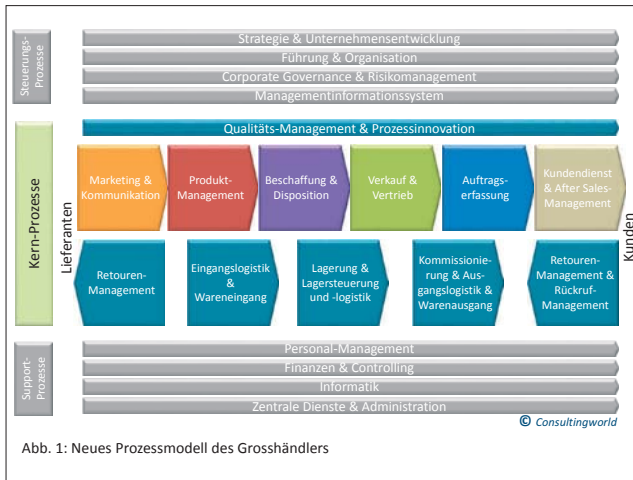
Steuerungs-Prozesse

Strategie & Unternehmensentwicklung
Führung & Organisation
Corporate Governance & Risikomanagement
Managementinformationssystem

Kern-Prozesse

Qualitäts-Management & Prozessinnovation

Lieferanten

Marketing & Kommunikation
Produkt-Management
Beschaffung & Disposition
Verkauf & Vertrieb
Auftrags-erfassung
Kundendienst & After Sales-Management

Kunden

Retouren-Management
Eingangslogistik & Wareneingang
Lagerung & Lagersteuerung und -logistik
Kommissionierung & Ausgangslogistik & Warenausgang
Retouren-Management & Rückruf-Management

Support-Prozesse

Personal-Management
Finanzen & Controlling
Informatik
Zentrale Dienste & Administration

© Consultingworld

Abb. 1: Neues Prozessmodell des Grosshändlers